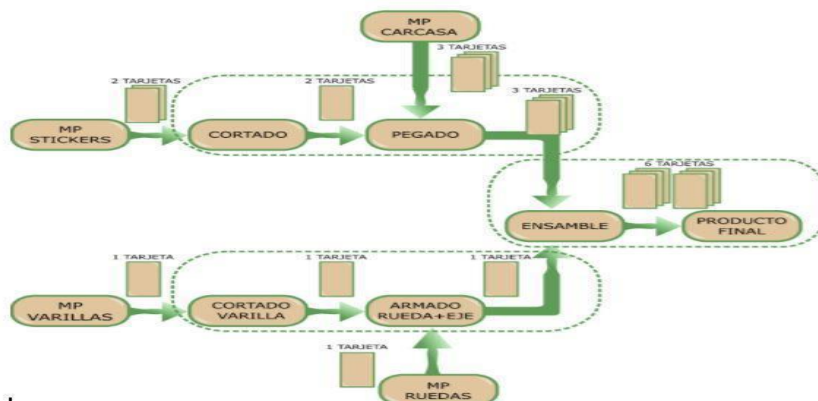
MP CARCASA

3 TARJETAS

2 TARJETAS

2 TARJETAS

3 TARJETAS

MP STICKERS

CORTADO

PEGADO

6 TARJETAS

ENSAMBLE

PRODUCTO FINAL

1 TARJETA

1 TARJETA

1 TARJETA

MP VARILLAS

CORTADO VARILLA

ARMADO RUEDA+EJE

1 TARJETA

MP RUEDAS